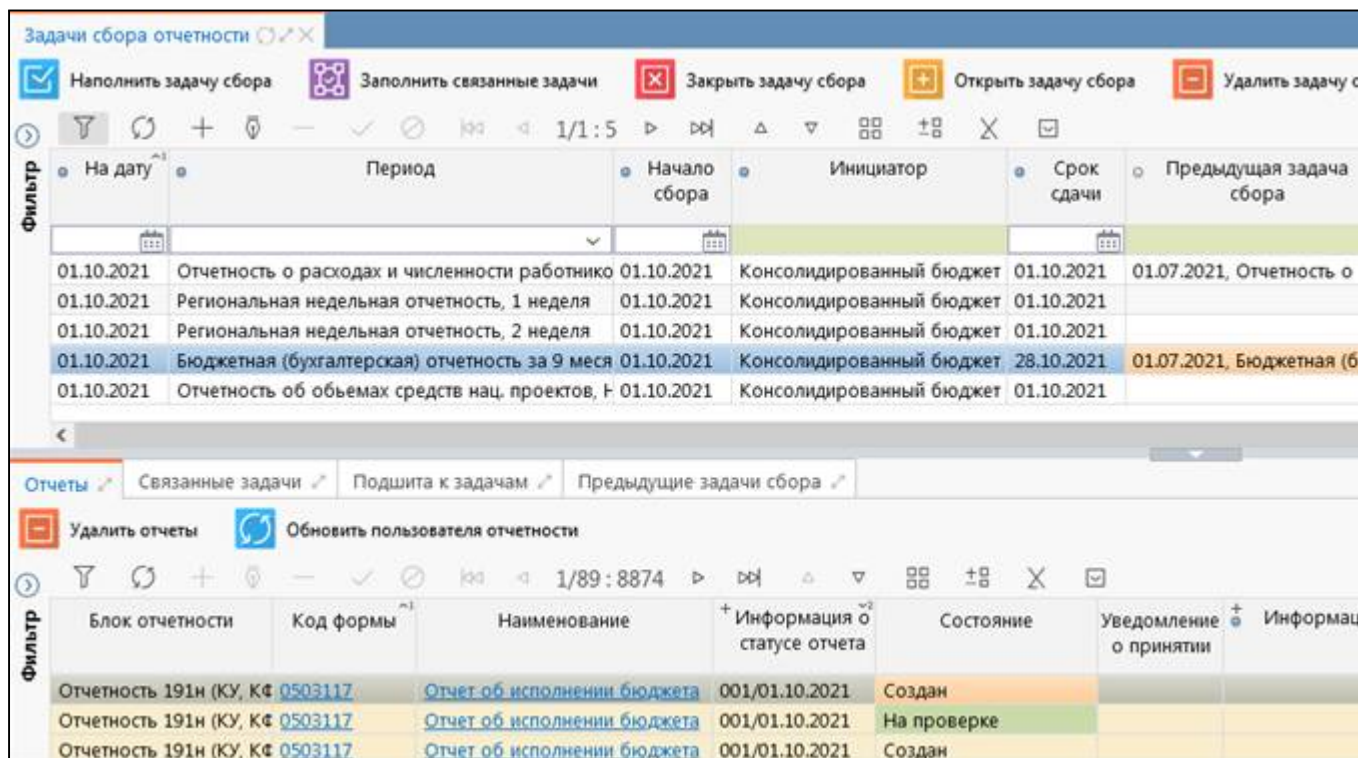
Задачи сбора отчетности

Наполнить задачу сбора | Заполнить связанные задачи | Закрыть задачу сбора | Открыть задачу сбора | Удалить задачу с

1/1:5

Фильтр

| На дату | Период | Начало сбора | Инициатор | Срок сдачи | Предыдущая задача сбора |
|---|---|---|---|---|---|
| 01.10.2021 | Отчетность о расходах и численности работнико | 01.10.2021 | Консолидированный бюджет | 01.10.2021 | 01.07.2021, Отчетность о |
| 01.10.2021 | Региональная недельная отчетность, 1 неделя | 01.10.2021 | Консолидированный бюджет | 01.10.2021 | |
| 01.10.2021 | Региональная недельная отчетность, 2 неделя | 01.10.2021 | Консолидированный бюджет | 01.10.2021 | |
| 01.10.2021 | Бюджетная (бухгалтерская) отчетность за 9 меся | 01.10.2021 | Консолидированный бюджет | 28.10.2021 | 01.07.2021, Бюджетная (б |
| 01.10.2021 | Отчетность об обьемах средств нац. проектов, Н | 01.10.2021 | Консолидированный бюджет | 01.10.2021 | |

Отчеты | Связанные задачи | Подшита к задачам | Предыдущие задачи сбора

Удалить отчеты | Обновить пользователя отчетности

1/89:8874

Фильтр

| Блок отчетности | Код формы | Наименование | Информация о статусе отчета | Состояние | Уведомление о принятии | Информац |
|---|---|---|---|---|---|---|
| Отчетность 191н (КУ, К¢ | 0503117 | Отчет об исполнении бюджета | 001/01.10.2021 | Создан | | |
| Отчетность 191н (КУ, К¢ | 0503117 | Отчет об исполнении бюджета | 001/01.10.2021 | На проверке | | |
| Отчетность 191н (КУ, К¢ | 0503117 | Отчет об исполнении бюджета | 001/01.10.2021 | Создан | | |